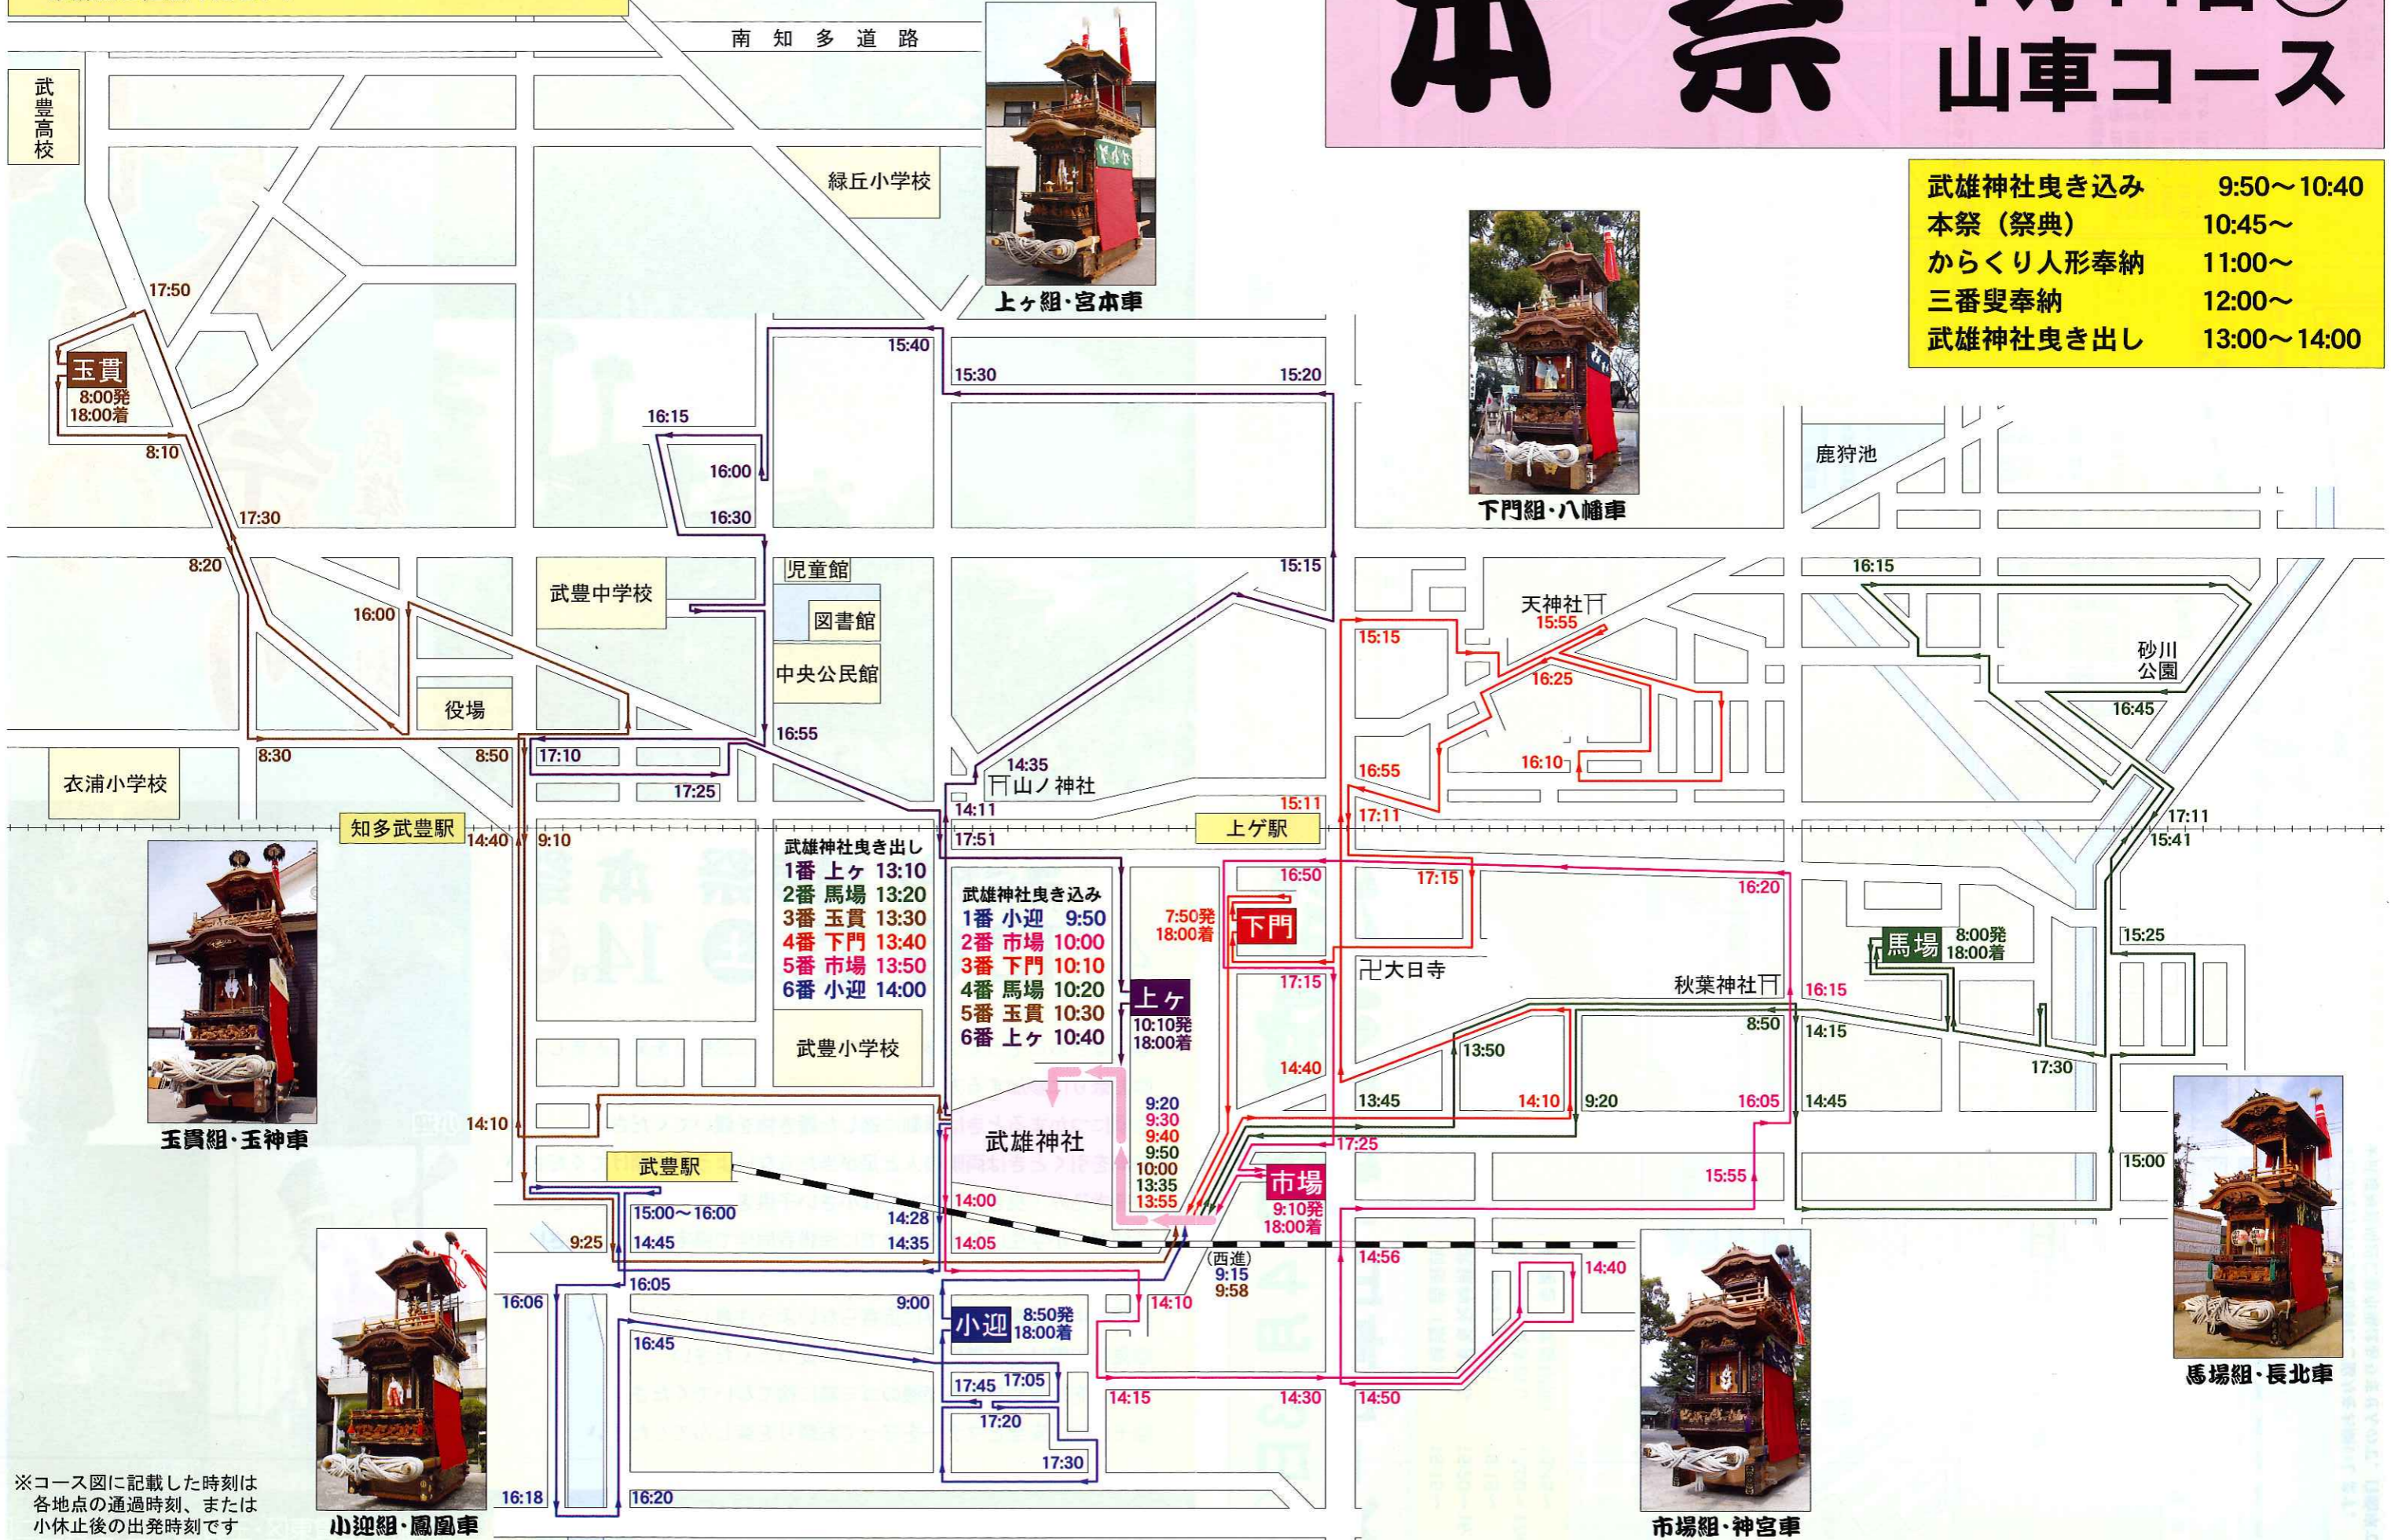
本祭 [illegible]
山車コース

| 武雄神社曳き込み | 9:50～10:40 |
|---|---|
| 本祭（祭典） | 10:45～ |
| からくり人形奉納 | 11:00～ |
| 三番叟奉納 | 12:00～ |
| 武雄神社曳き出し | 13:00～14:00 |

南知多道路
武豊高校
緑丘小学校
上ヶ組・宮本車
下門組・八幡車
鹿狩池
玉貫
8:00発
18:00着
17:50
8:10
17:30
8:20
16:00
8:30
8:50
15:40
15:30
15:20
16:15
16:00
16:30
15:15
児童館
武豊中学校
図書館
中央公民館
役場
16:55
17:10
17:25
衣浦小学校
14:35
山ノ神社
14:11
17:51
知多武豊駅
14:40
9:10
上ゲ駅
天神社
15:55
15:15
16:25
16:10
16:55
15:11
17:11
16:15
砂川公園
16:45
17:11
15:41

武雄神社曳き出し
1番 上ヶ 13:10
2番 馬場 13:20
3番 玉貫 13:30
4番 下門 13:40
5番 市場 13:50
6番 小迎 14:00

武雄神社曳き込み
1番 小迎 9:50
2番 市場 10:00
3番 下門 10:10
4番 馬場 10:20
5番 玉貫 10:30
6番 上ヶ 10:40

上ヶ
10:10発
18:00着
16:50
7:50発
18:00着
下門
17:15
16:20
大日寺
17:15
馬場
8:00発
18:00着
15:25
秋葉神社
16:15
8:50
14:15
17:30
武豊小学校
14:40
13:50
13:45
14:10
9:20
16:05
14:45
15:00
玉貫組・玉神車
14:10
武雄神社
9:20
9:30
9:40
9:50
10:00
13:35
13:55
17:25
武豊駅
14:00
市場
9:10発
18:00着
15:55
15:00～16:00
14:28
14:45
14:35
9:25
14:05
(西進)
9:15
9:58
14:56
14:40
16:05
16:06
9:00
14:10
小迎
8:50発
18:00着
16:45
17:45
17:05
17:20
17:30
14:15
14:30
14:50
16:18
16:20
馬場組・長北車
市場組・神宮車
小迎組・鳳凰車
※コース図に記載した時刻は各地点の通過時刻、または小休止後の出発時刻です